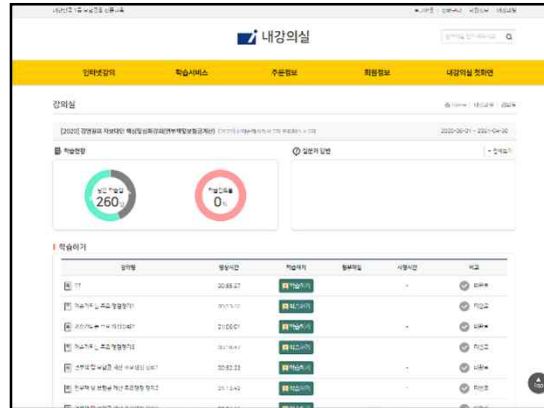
내강의실

인터넷강의 | 학습서비스 | 주문정보 | 회원정보 | 내강의실 첫화면

강의실

[2020] 강면원크 자보대인 핵심칠심화강의(연부개발보험급계산) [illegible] 2020-06-01 ~ 2021-04-30

학습현황

남은 학습일
260일

학습진도율
0%

질문과 답변

학습하기

| 강의명 | 영상시간 | 학습하기 | 첨부파일 | 시청시간 | 비고 |
|---|---|---|---|---|---|
| 77 | 00:05:57 | 학습하기 | | - | 미완료 |
| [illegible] | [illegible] | 학습하기 | | - | 미완료 |
| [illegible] | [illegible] | 학습하기 | | - | 미완료 |
| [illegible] | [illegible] | 학습하기 | | - | 미완료 |
| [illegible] | 00:52:33 | 학습하기 | | - | 미완료 |
| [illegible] | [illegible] | 학습하기 | | - | 미완료 |

TOP